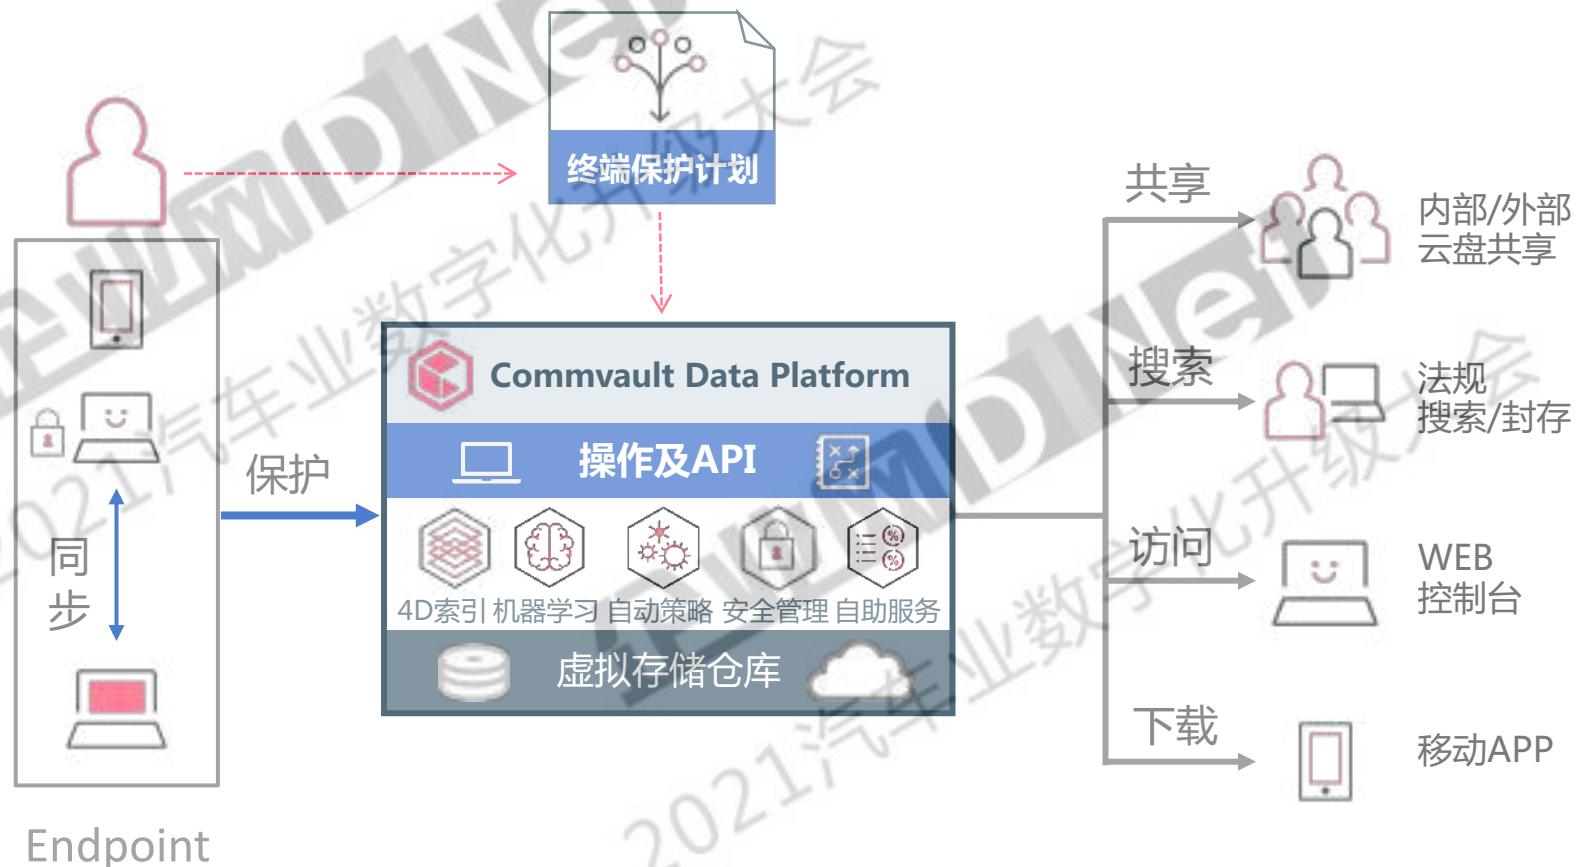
终端保护计划

同
步

Endpoint

保护

Commvault Data Platform

操作及API

4D索引 机器学习 自动策略 安全管理 自助服务

虚拟存储仓库

共享

内部/外部
云盘共享

搜索

法规
搜索/封存

访问

WEB
控制台

下载

移动APP

2021汽车业数字化升级大会

2021汽车业数字化升级大会